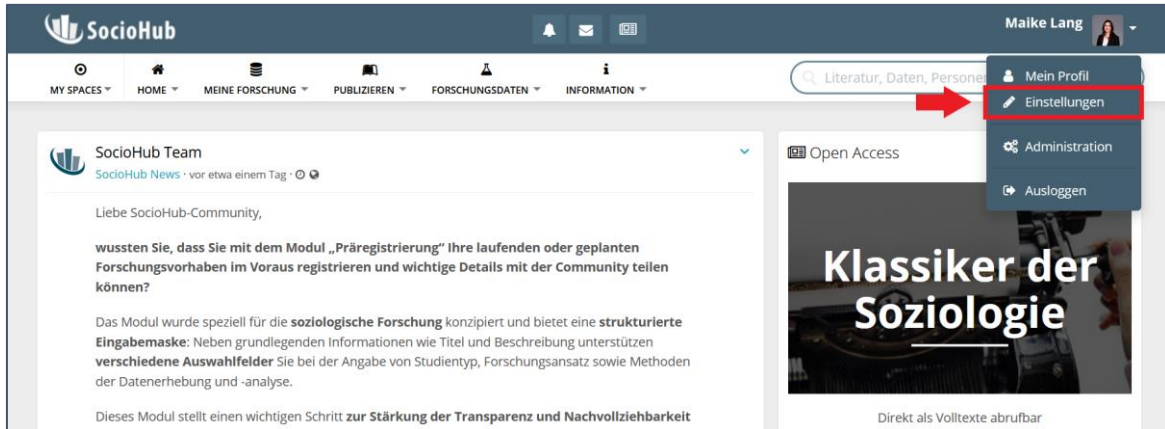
SocioHub

Maike Lang

MY SPACES HOME MEINE FORSCHUNG PUBLIZIEREN FORSCHUNGSDATEN INFORMATION

Literatur, Daten, Personen

Mein Profil
Einstellungen
Administration
Ausloggen

SocioHub Team
SocioHub News · vor etwa einem Tag ·

Liebe SocioHub-Community,

**wussten Sie, dass Sie mit dem Modul „Präregistrierung" Ihre laufenden oder geplanten Forschungsvorhaben im Voraus registrieren und wichtige Details mit der Community teilen können?**

Das Modul wurde speziell für die **soziologische Forschung** konzipiert und bietet eine **strukturierte Eingabemaske**: Neben grundlegenden Informationen wie Titel und Beschreibung unterstützen **verschiedene Auswahlfelder** Sie bei der Angabe von Studientyp, Forschungsansatz sowie Methoden der Datenerhebung und -analyse.

Dieses Modul stellt einen wichtigen Schritt **zur Stärkung der Transparenz und Nachvollziehbarkeit**

Open Access

Klassiker der Soziologie

Direkt als Volltexte abrufbar